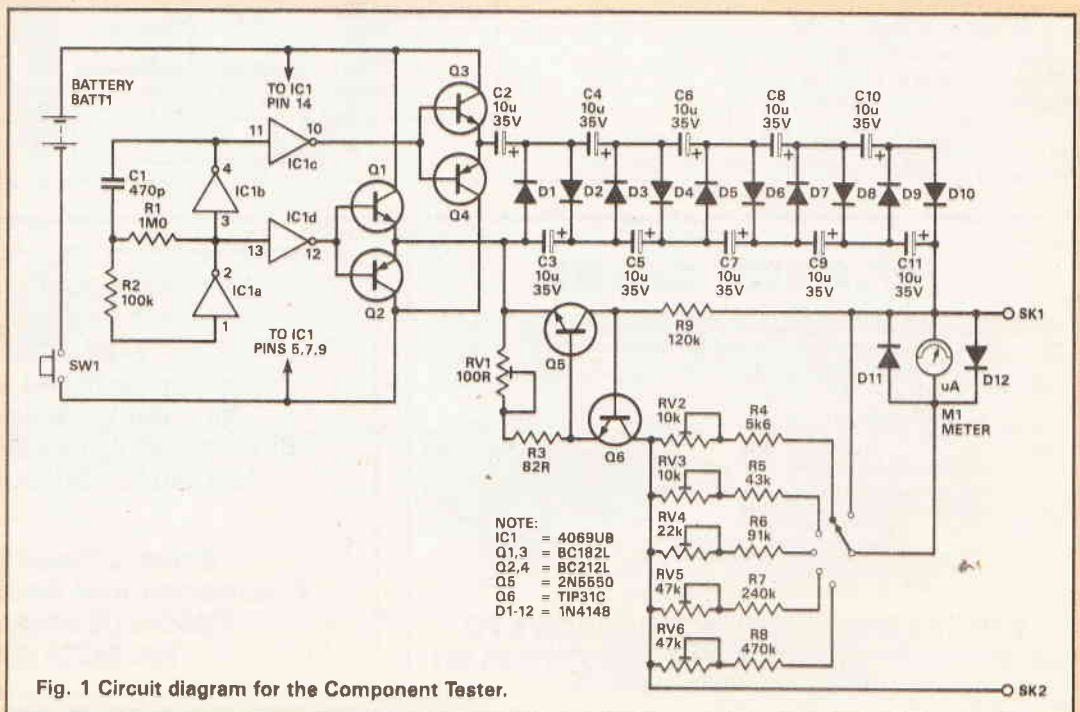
BATTERY BATT1

TO IC1 PIN 14

11

10

IC1c

Q3

C2 10u 35V

C4 10u 35V

C6 10u 35V

C8 10u 35V

C10 10u 35V

C1 470p

4

IC1b

3

R1 1M0

IC1d

13

12

Q1

Q4

D1

D2

D3

D4

D5

D6

D7

D8

D9

D10

R2 100k

2

IC1a

1

Q2

C3 10u 35V

C5 10u 35V

C7 10u 35V

C9 10u 35V

C11 10u 35V

TO IC1 PINS 5,7,9

SW1

RV1 100R

Q5

R9 120k

SK1

D11

uA

D12

M1 METER

R3 82R

Q6

RV2 10k

R4 5k6

RV3 10k

R5 43k

RV4 22k

R6 91k

RV5 47k

R7 240k

RV6 47k

R8 470k

NOTE:
IC1 = 4069UB
Q1,3 = BC182L
Q2,4 = BC212L
Q5 = 2N5550
Q6 = TIP31C
D1-12 = 1N4148

SK2

Fig. 1 Circuit diagram for the Component Tester.